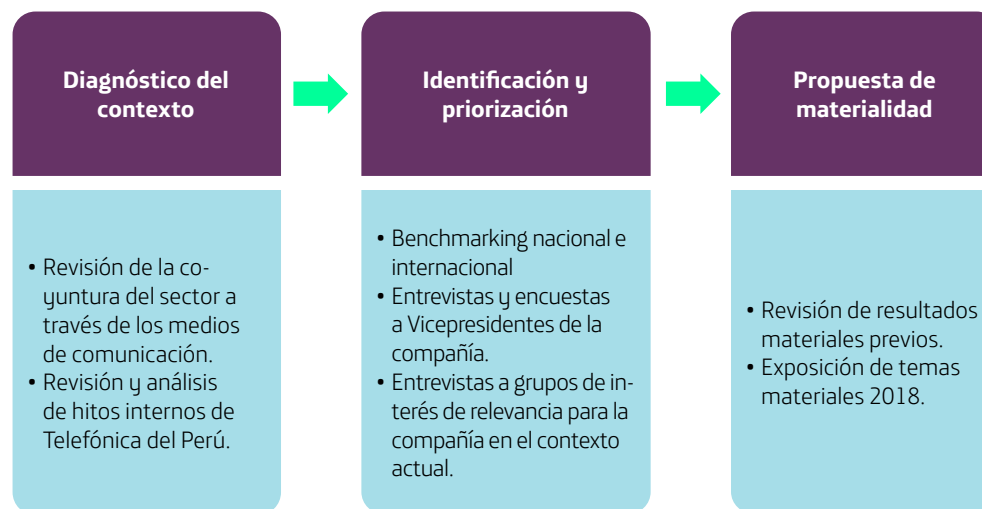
Diagnóstico del contexto

• Revisión de la coyuntura del sector a través de los medios de comunicación.
• Revisión y análisis de hitos internos de Telefónica del Perú.

Identificación y priorización

• Benchmarking nacional e internacional
• Entrevistas y encuestas a Vicepresidentes de la compañía.
• Entrevistas a grupos de interés de relevancia para la compañía en el contexto actual.

Propuesta de materialidad

• Revisión de resultados materiales previos.
• Exposición de temas materiales 2018.